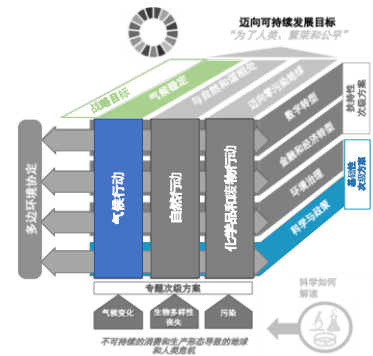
迈向可持续发展目标
"为了人类、繁荣和公平"

战略目标
气候稳定
与自然和谐相处
迈向零污染地球

多边环境协定

气候行动
自然行动
化学品和废物行动

数字转型
金融和经济转型
环境治理
科学与政策

总体性次级方案
基础性次级方案

专题次级方案

气候变化
生物多样性丧失
污染

科学如何解读

不可持续的消费和生产形态导致的地球和人类危机